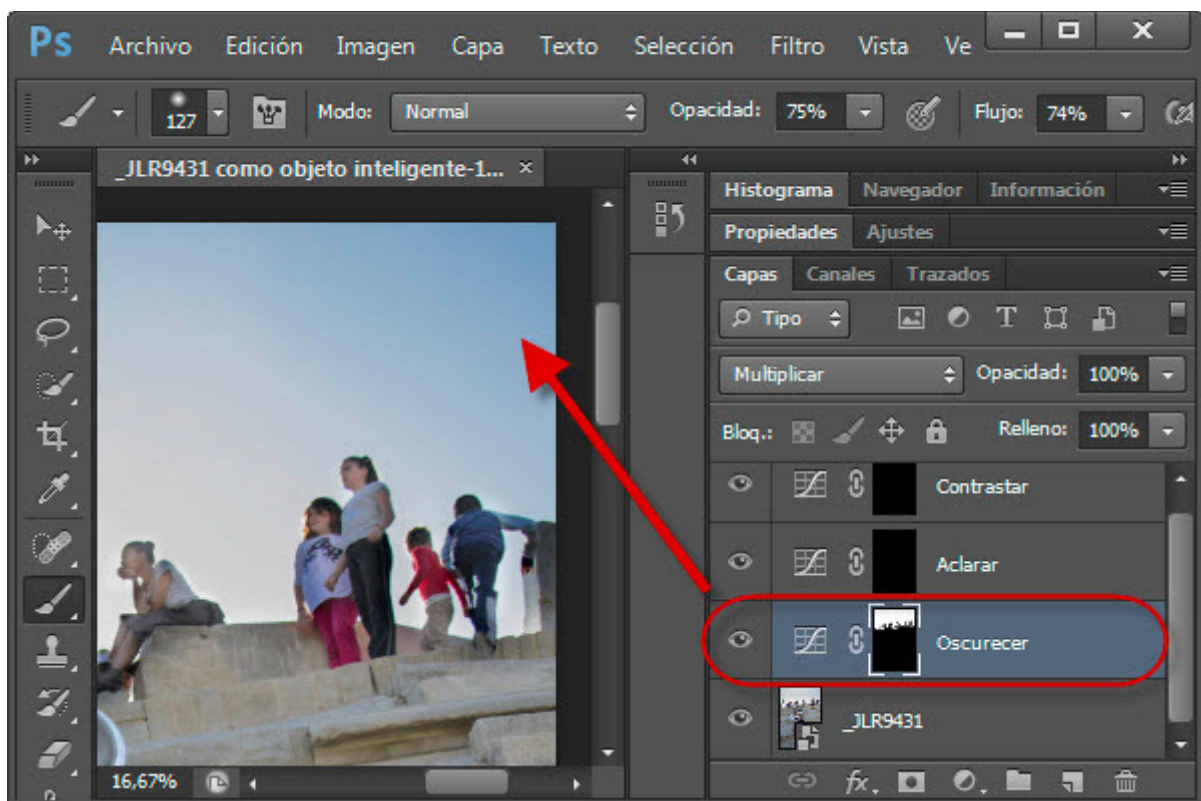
Ps Archivo Edición Imagen Capa Texto Selección Filtro Vista Ve

127 Modo: Normal Opacidad: 75% Flujo: 74%

_JLR9431 como objeto inteligente-1... ×

Histograma Navegador Información

Propiedades Ajustes

Capas Canales Trazados

Tipo

Multiplicar Opacidad: 100%

Bloq.: Relleno: 100%

Contrastar

Aclarar

Oscurecer

_JLR9431

16,67%